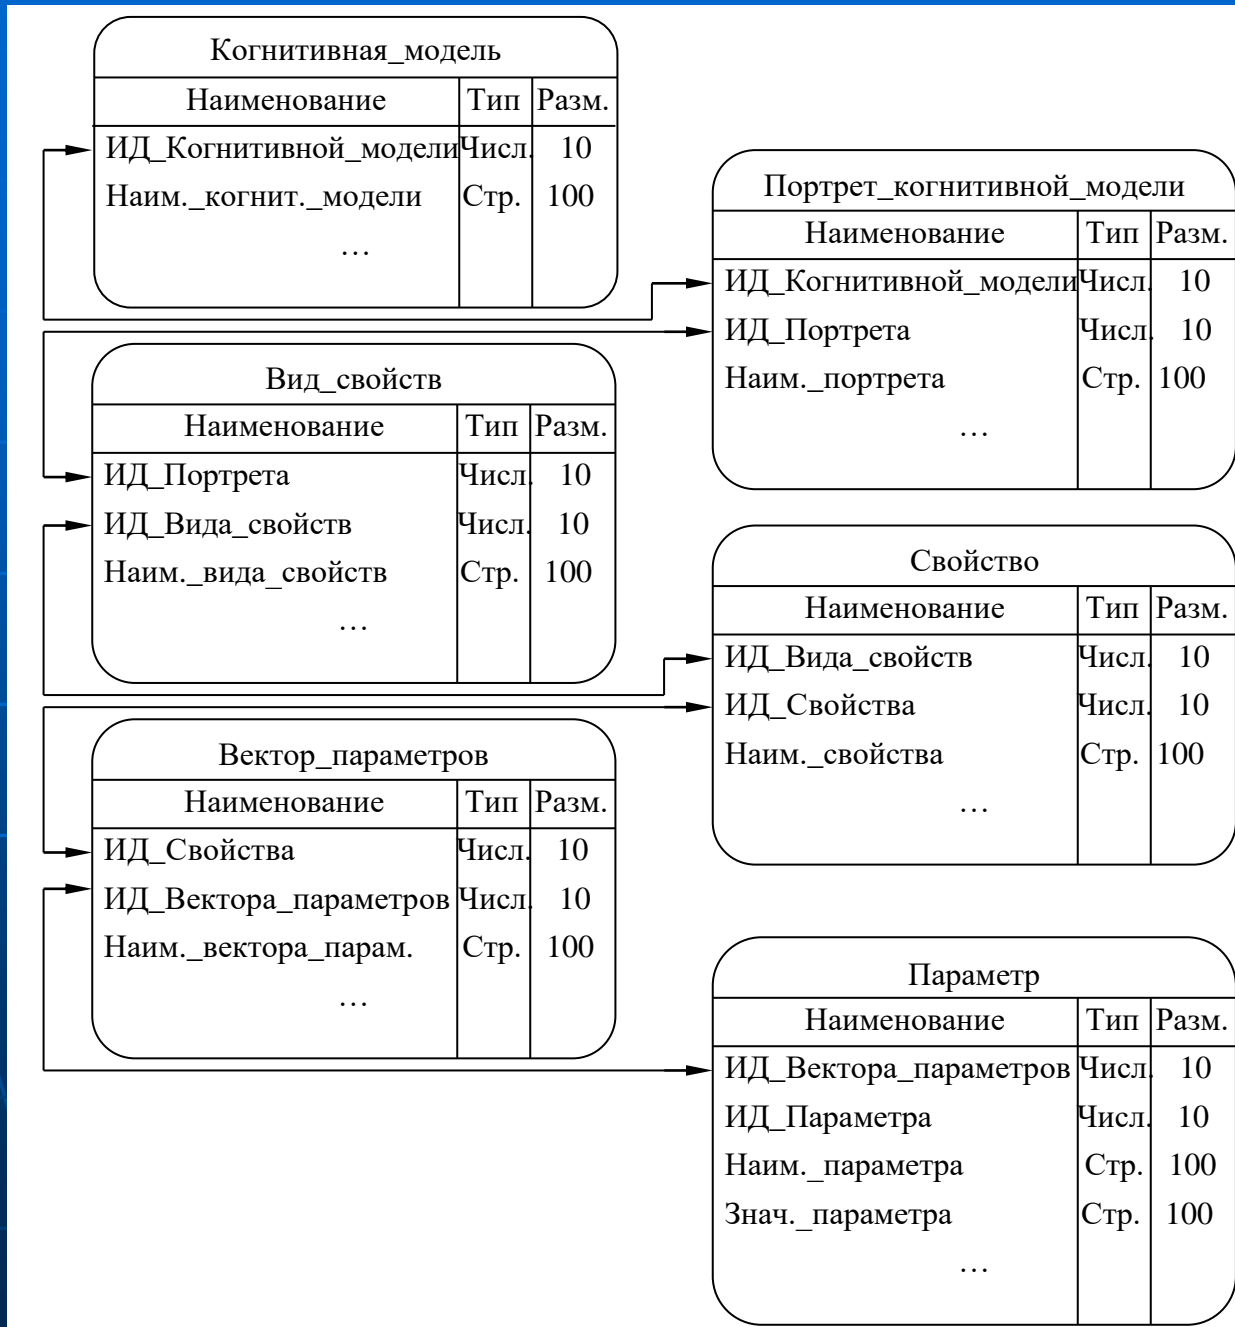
Когнитивная_модель

| Наименование | Тип | Разм. |
|---|---|---|
| ИД_Когнитивной_модели | Числ. | 10 |
| Наим._когнит._модели | Стр. | 100 |
| … | | |

Портрет_когнитивной_модели

| Наименование | Тип | Разм. |
|---|---|---|
| ИД_Когнитивной_модели | Числ. | 10 |
| ИД_Портрета | Числ. | 10 |
| Наим._портрета | Стр. | 100 |
| … | | |

Вид_свойств

| Наименование | Тип | Разм. |
|---|---|---|
| ИД_Портрета | Числ. | 10 |
| ИД_Вида_свойств | Числ. | 10 |
| Наим._вида_свойств | Стр. | 100 |
| … | | |

Свойство

| Наименование | Тип | Разм. |
|---|---|---|
| ИД_Вида_свойств | Числ. | 10 |
| ИД_Свойства | Числ. | 10 |
| Наим._свойства | Стр. | 100 |
| … | | |

Вектор_параметров

| Наименование | Тип | Разм. |
|---|---|---|
| ИД_Свойства | Числ. | 10 |
| ИД_Вектора_параметров | Числ. | 10 |
| Наим._вектора_парам. | Стр. | 100 |
| … | | |

Параметр

| Наименование | Тип | Разм. |
|---|---|---|
| ИД_Вектора_параметров | Числ. | 10 |
| ИД_Параметра | Числ. | 10 |
| Наим._параметра | Стр. | 100 |
| Знач._параметра | Стр. | 100 |
| … | | |